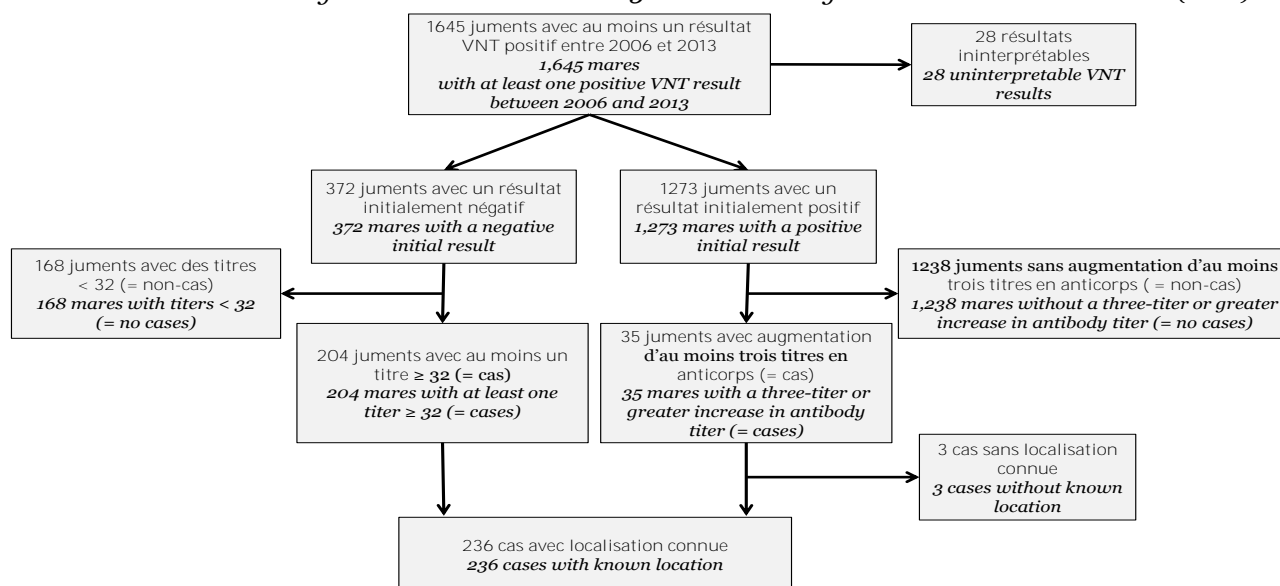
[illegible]

1645 juments avec au moins un résultat VNT positif entre 2006 et 2013
*1,645 mares with at least one positive VNT result between 2006 and 2013*

28 résultats ininterprétables
*28 uninterpretable VNT results*

372 juments avec un résultat initialement négatif
*372 mares with a negative initial result*

1273 juments avec un résultat initialement positif
*1,273 mares with a positive initial result*

168 juments avec des titres < 32 (= non-cas)
*168 mares with titers < 32 (= no cases)*

1238 juments sans augmentation d'au moins trois titres en anticorps ( = non-cas)
*1,238 mares without a three-titer or greater increase in antibody titer (= no cases)*

204 juments avec au moins un titre ≥ 32 (= cas)
*204 mares with at least one titer ≥ 32 (= cases)*

35 juments avec augmentation d'au moins trois titres en anticorps (= cas)
*35 mares with a three-titer or greater increase in antibody titer (= cases)*

3 cas sans localisation connue
*3 cases without known location*

236 cas avec localisation connue
*236 cases with known location*